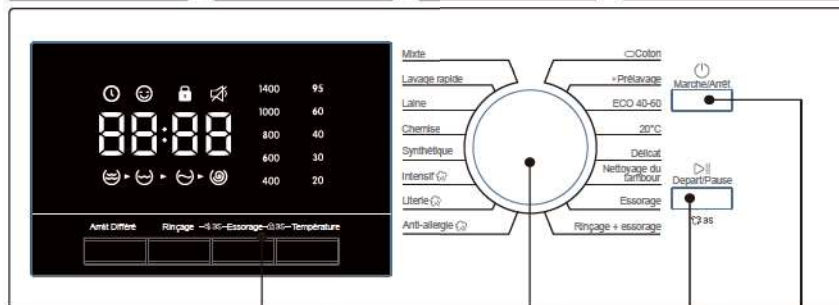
88:88

1400
1000
800
600
400

95
60
40
30
20

Arrêt Différé   Rinçage –3s– Essorage –3s– Température

Mixte
Lavage rapide
Laine
Chemise
Synthétique
Intensif
Literie
Anti-allergie

Coton
Prélavage
ECO 40-60
20°C
Délicat
Nettoyage du tambour
Essorage
Rinçage + essorage

Marche/Arrêt

Depart/Pause
3s